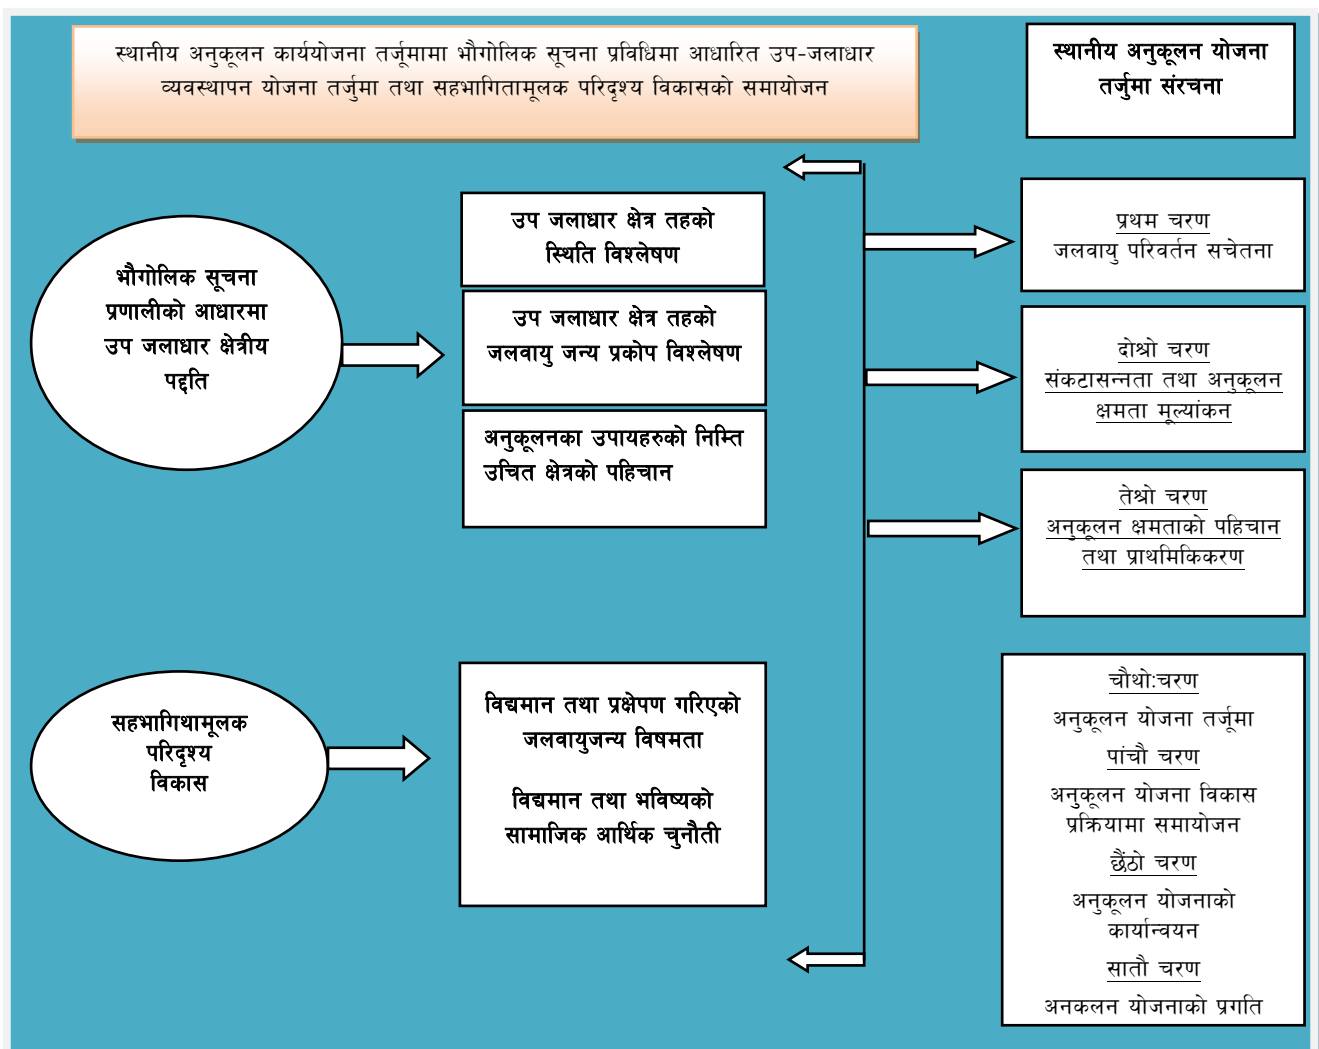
स्थानीय अनुकूलन कार्ययोजना तर्जुमामा भौगोलिक सूचना प्रविधिमा आधारित उप-जलाधार व्यवस्थापन योजना तर्जुमा तथा सहभागितामूलक परिदृश्य विकासको समायोजन

स्थानीय अनुकूलन योजना तर्जुमा संरचना

भौगोलिक सूचना प्रणालीको आधारमा उप जलाधार क्षेत्रीय पद्दति

उप जलाधार क्षेत्र तहको स्थिति विश्लेषण

उप जलाधार क्षेत्र तहको जलवायु जन्य प्रकोप विश्लेषण

अनुकूलनका उपायहरुको निम्ति उचित क्षेत्रको पहिचान

प्रथम चरण
जलवायु परिवर्तन सचेतना

दोश्रो चरण
संकटासन्नता तथा अनुकूलन क्षमता मूल्यांकन

तेश्रो चरण
अनुकूलन क्षमताको पहिचान तथा प्राथमिकिकरण

सहभागिथामूलक परिदृश्य विकास

विद्यमान तथा प्रक्षेपण गरिएको जलवायुजन्य विषमता

विद्यमान तथा भविष्यको सामाजिक आर्थिक चुनौती

चौथो:चरण
अनुकूलन योजना तर्जुमा
पांचौ चरण
अनुकूलन योजना विकास प्रक्रियामा समायोजन
छैंठो चरण
अनुकूलन योजनाको कार्यान्वयन
सातौ चरण
अनकलन योजनाको प्रगति